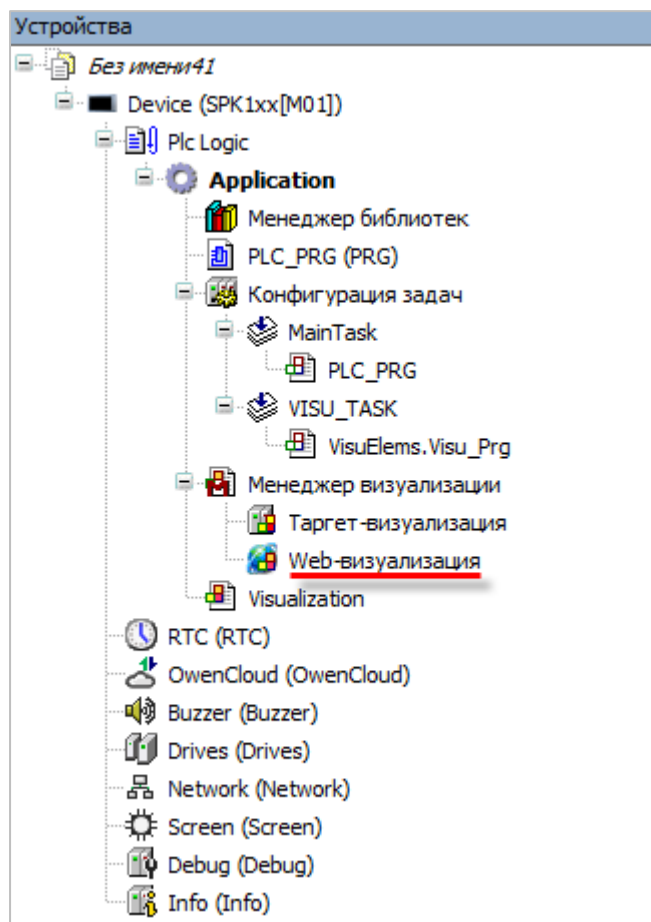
Устройства

Без имени41

Device (SPK1xx[M01])

Plc Logic

Application

Менеджер библиотек

PLC_PRG (PRG)

Конфигурация задач

MainTask

PLC_PRG

VISU_TASK

VisuElems.Visu_Prg

Менеджер визуализации

Таргет-визуализация

Web-визуализация

Visualization

RTC (RTC)

OwenCloud (OwenCloud)

Buzzer (Buzzer)

Drives (Drives)

Network (Network)

Screen (Screen)

Debug (Debug)

Info (Info)